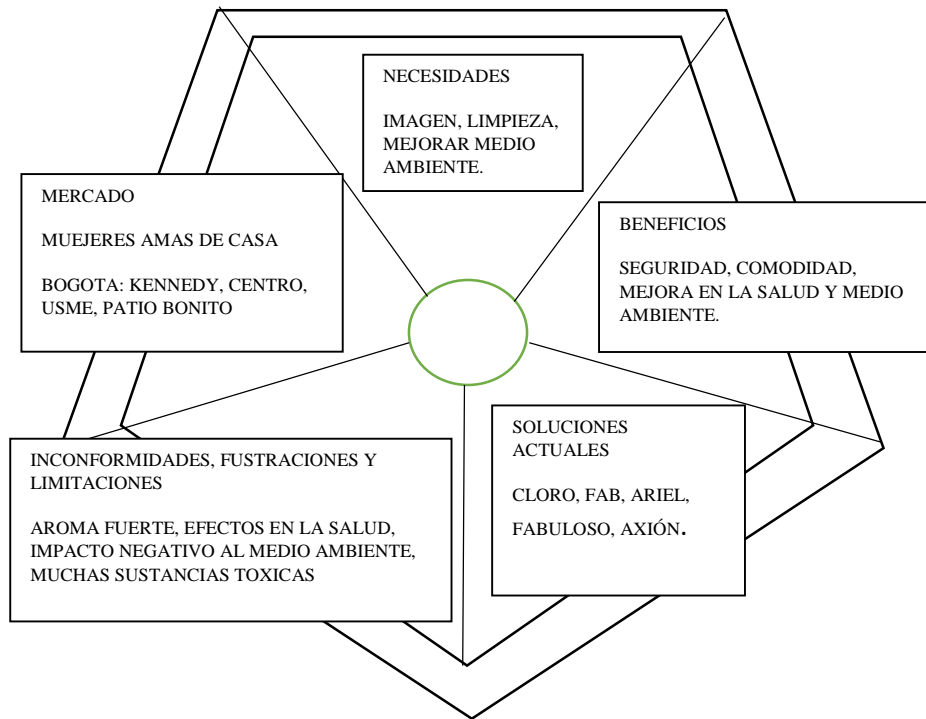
NECESIDADES

IMAGEN, LIMPIEZA, MEJORAR MEDIO AMBIENTE.

MERCADO

MUEJERES AMAS DE CASA

BOGOTA: KENNEDY, CENTRO, USME, PATIO BONITO

BENEFICIOS

SEGURIDAD, COMODIDAD, MEJORA EN LA SALUD Y MEDIO AMBIENTE.

INCONFORMIDADES, FUSTRACIONES Y LIMITACIONES

AROMA FUERTE, EFECTOS EN LA SALUD, IMPACTO NEGATIVO AL MEDIO AMBIENTE, MUCHAS SUSTANCIAS TOXICAS

SOLUCIONES ACTUALES

CLORO, FAB, ARIEL, FABULOSO, AXIÓN.